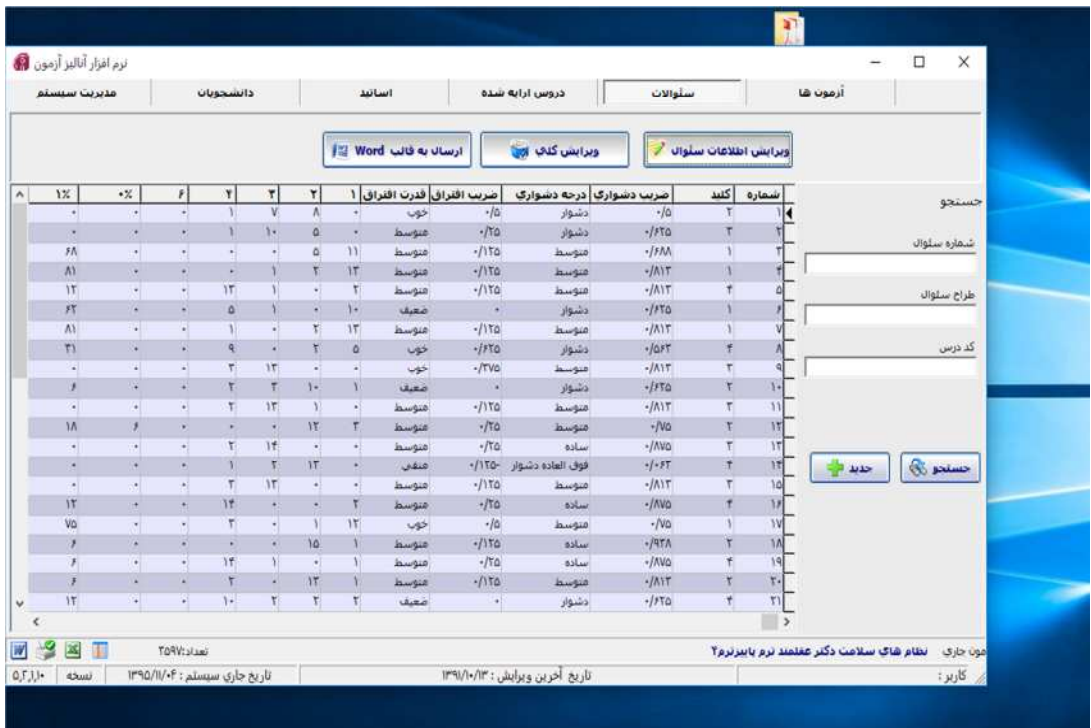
نرم افزار آنالیز آزمون

آزمون ها | سئوالات | دروس ارایه شده | اساتید | دانشجویان | مدیریت سیستم

ویرایش اطلاعات سئوال | ویرایش کلی | ارسال به قالب Word

جستجو

شماره سئوال

طراح سئوال

کد درس

جستجو | جدید

| شماره | کلید | ضریب دشواری | درجه دشواری | ضریب افتراق | قدرت افتراق | ۱ | ۲ | ۳ | ۴ | ۶ | ۰٪ | ۱٪ |
|---|---|---|---|---|---|---|---|---|---|---|---|---|
| ۱ | ۲ | ۰/۵ | دشوار | ۰/۵ | خوب | ۰ | ۸ | ۷ | ۱ | ۰ | ۰ | ۰ |
| ۲ | ۳ | ۰/۶۲۵ | دشوار | ۰/۲۵ | متوسط | ۰ | ۵ | ۱۰ | ۱ | ۰ | ۰ | ۰ |
| ۳ | ۱ | ۰/۶۸۸ | متوسط | ۰/۱۲۵ | متوسط | ۱۱ | ۵ | ۰ | ۰ | ۰ | ۰ | ۶۸ |
| ۴ | ۱ | ۰/۸۱۳ | متوسط | ۰/۱۲۵ | متوسط | ۱۳ | ۲ | ۱ | ۰ | ۰ | ۰ | ۸۱ |
| ۵ | ۴ | ۰/۸۱۳ | متوسط | ۰/۱۲۵ | متوسط | ۲ | ۰ | ۱ | ۱۳ | ۰ | ۰ | ۱۳ |
| ۶ | ۱ | ۰/۶۲۵ | دشوار | ۰ | ضعیف | ۱۰ | ۰ | ۱ | ۵ | ۰ | ۰ | ۶۲ |
| ۷ | ۱ | ۰/۸۱۳ | متوسط | ۰/۱۲۵ | متوسط | ۱۳ | ۲ | ۰ | ۱ | ۰ | ۰ | ۸۱ |
| ۸ | ۴ | ۰/۵۶۳ | دشوار | ۰/۶۲۵ | خوب | ۵ | ۲ | ۰ | ۹ | ۰ | ۰ | ۳۱ |
| ۹ | ۳ | ۰/۸۱۳ | متوسط | ۰/۳۷۵ | خوب | ۰ | ۰ | ۱۳ | ۳ | ۰ | ۰ | ۰ |
| ۱۰ | ۲ | ۰/۶۲۵ | دشوار | ۰ | ضعیف | ۰ | ۱۰ | ۲ | ۲ | ۰ | ۰ | ۶ |
| ۱۱ | ۳ | ۰/۸۱۳ | متوسط | ۰/۱۲۵ | متوسط | ۰ | ۱ | ۱۳ | ۲ | ۰ | ۰ | ۰ |
| ۱۲ | ۲ | ۰/۷۵ | متوسط | ۰/۲۵ | متوسط | ۳ | ۱۲ | ۰ | ۰ | ۰ | ۶ | ۱۸ |
| ۱۳ | ۳ | ۰/۸۷۵ | ساده | ۰/۲۵ | متوسط | ۰ | ۰ | ۱۴ | ۲ | ۰ | ۰ | ۰ |
| ۱۴ | ۲ | ۰/۰۶۳ | فوق العاده دشوار | ۰/۱۲۵- | منفی | ۰ | ۱۲ | ۳ | ۱ | ۰ | ۰ | ۰ |
| ۱۵ | ۳ | ۰/۸۱۳ | متوسط | ۰/۱۲۵ | متوسط | ۰ | ۰ | ۱۳ | ۳ | ۰ | ۰ | ۰ |
| ۱۶ | ۴ | ۰/۸۷۵ | ساده | ۰/۲۵ | متوسط | ۲ | ۰ | ۰ | ۱۴ | ۰ | ۰ | ۱۲ |
| ۱۷ | ۱ | ۰/۷۵ | متوسط | ۰/۵ | خوب | ۱۲ | ۱ | ۰ | ۳ | ۰ | ۰ | ۷۵ |
| ۱۸ | ۲ | ۰/۹۳۸ | ساده | ۰/۱۲۵ | متوسط | ۱ | ۱۵ | ۰ | ۰ | ۰ | ۰ | ۶ |
| ۱۹ | ۴ | ۰/۸۷۵ | ساده | ۰/۲۵ | متوسط | ۱ | ۰ | ۱ | ۱۴ | ۰ | ۰ | ۶ |
| ۲۰ | ۲ | ۰/۸۱۳ | متوسط | ۰/۱۲۵ | متوسط | ۱ | ۱۳ | ۰ | ۲ | ۰ | ۰ | ۶ |
| ۲۱ | ۴ | ۰/۶۲۵ | دشوار | ۰ | ضعیف | ۲ | ۲ | ۲ | ۱۰ | ۰ | ۰ | ۱۲ |

تعداد: ۲۵۹۷

مون جاری نظام های سلامت دکتر عقلمند ترم پاییزترم۲

کاربر : | تاریخ آخرین ویرایش : ۱۳۹۱/۱۰/۱۳ | تاریخ جاری سیستم : ۱۳۹۵/۱۱/۰۴ | نسخه | ۵,۲,۱,۱۰